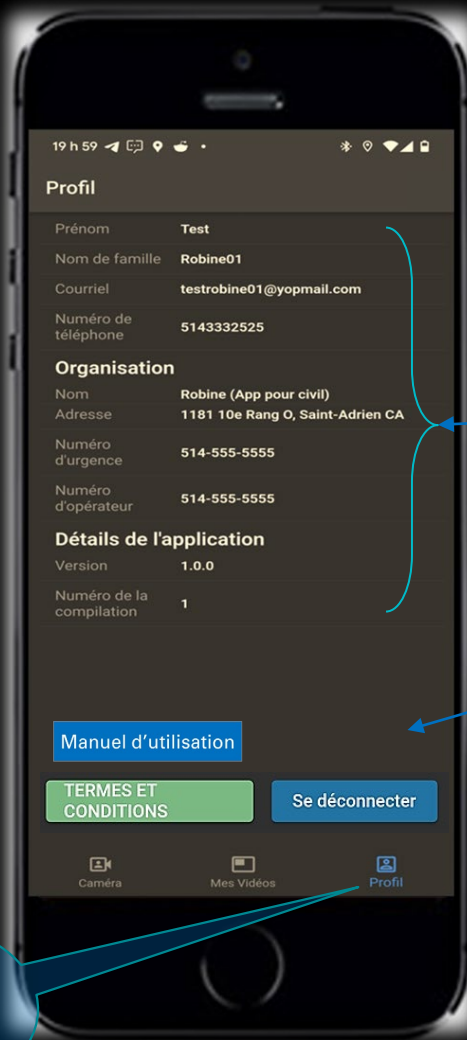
19 h 59

Profil

| Prénom | Test |
|---|---|
| Nom de famille | Robine01 |
| Courriel | testrobine01@yopmail.com |
| Numéro de téléphone | 5143332525 |

Organisation

| Nom | Robine (App pour civil) |
|---|---|
| Adresse | 1181 10e Rang O, Saint-Adrien CA |
| Numéro d'urgence | 514-555-5555 |
| Numéro d'opérateur | 514-555-5555 |

Détails de l'application

| Version | 1.0.0 |
|---|---|
| Numéro de la compilation | 1 |

Manuel d'utilisation

TERMES ET CONDITIONS

Se déconnecter

Caméra Mes Vidéos Profil